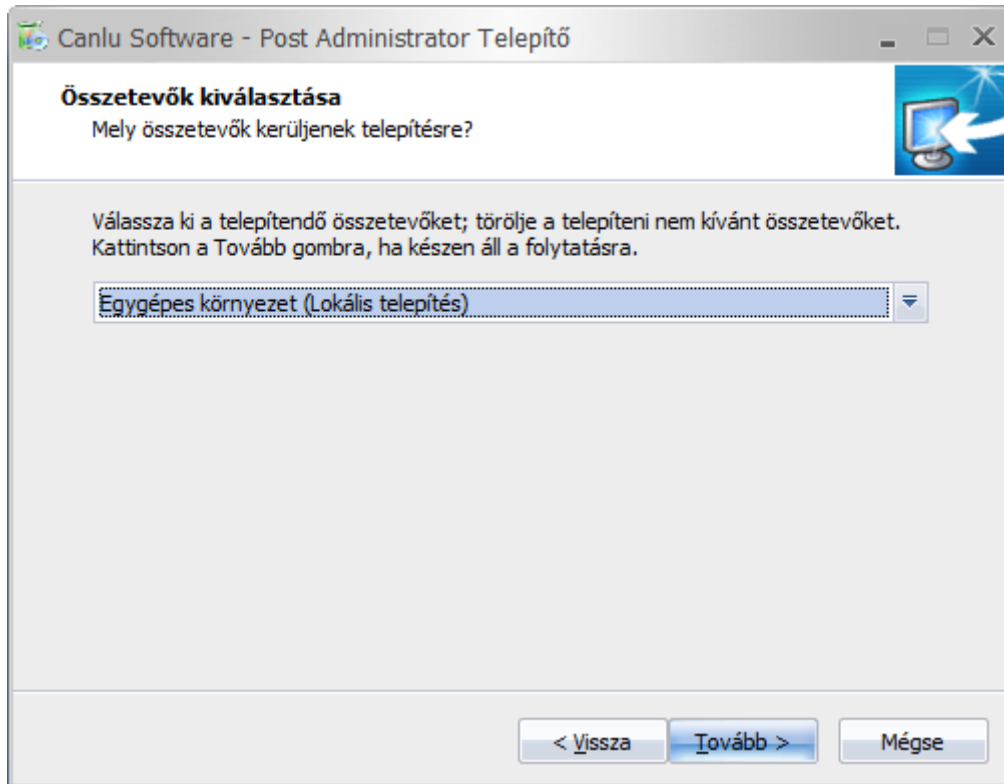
Canlu Software - Post Administrator Telepítő

Összetevők kiválasztása
Mely összetevők kerüljenek telepítésre?

Válassza ki a telepítendő összetevőket; törölje a telepíteni nem kívánt összetevőket. Kattintson a Tovább gombra, ha készen áll a folytatásra.

Egygépes környezet (Lokális telepítés)

< Vissza
Tovább >
Mégse